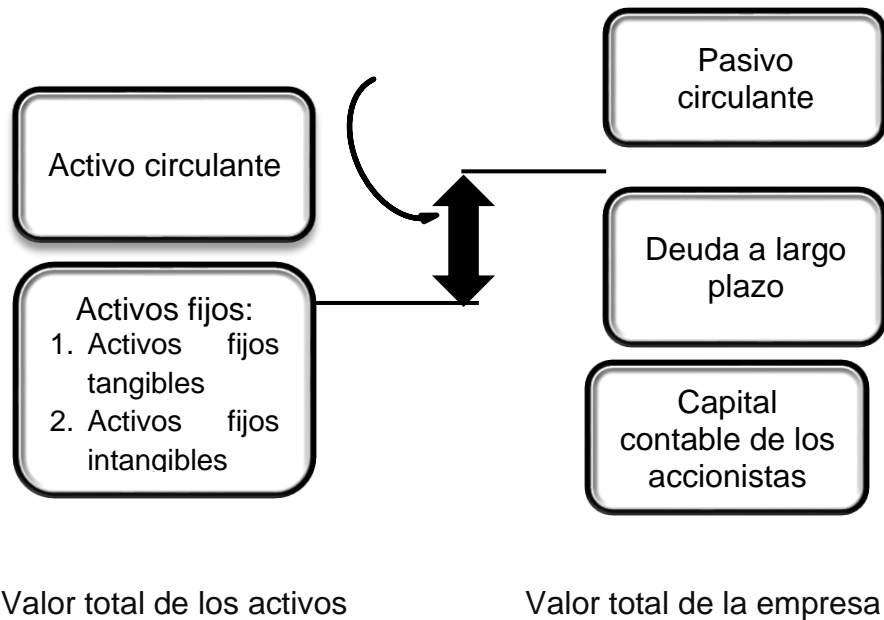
Activo circulante

Activos fijos:
1. Activos fijos tangibles
2. Activos fijos intangibles

Pasivo circulante

Deuda a largo plazo

Capital contable de los accionistas

Valor total de los activos

Valor total de la empresa